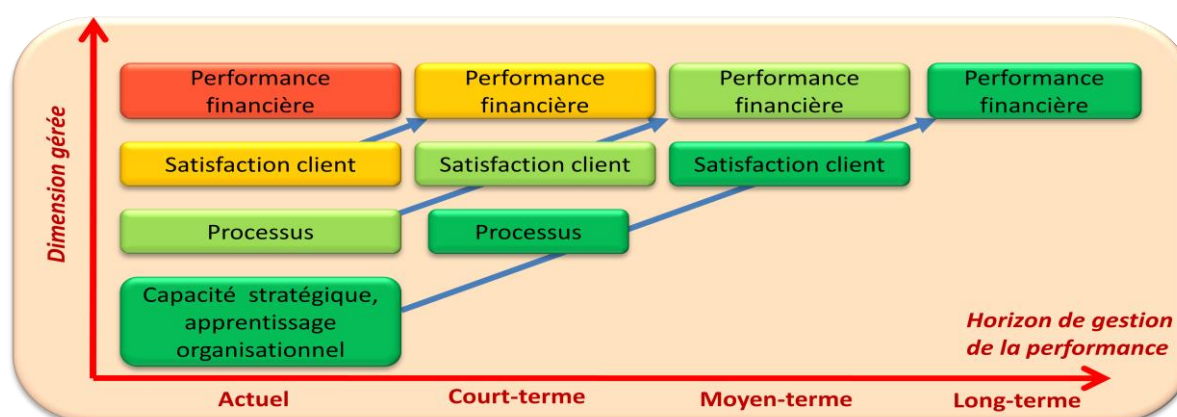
Dimension gérée

Performance financière

Performance financière

Performance financière

Performance financière

Satisfaction client

Satisfaction client

Satisfaction client

Processus

Processus

Capacité stratégique, apprentissage organisationnel

Horizon de gestion de la performance

Actuel

Court-terme

Moyen-terme

Long-terme